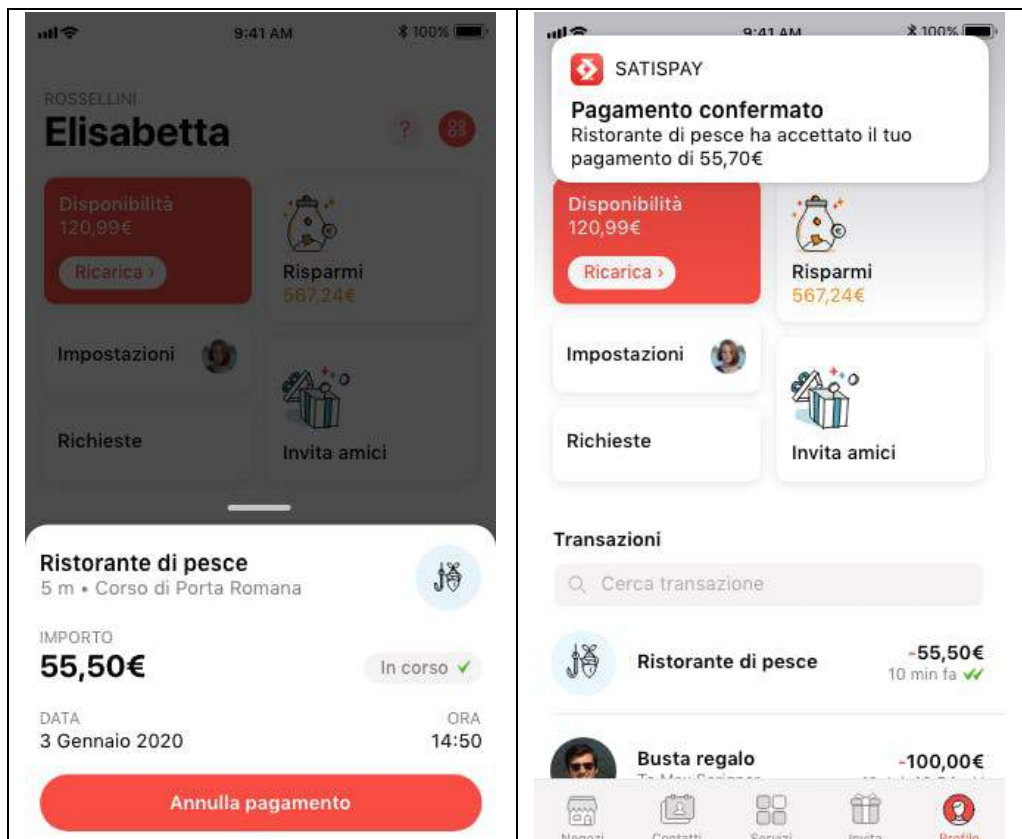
9:41 AM 100%

ROSSELLINI
Elisabetta

?

Disponibilità
120,99€
Ricarica ›

Risparmi
567,24€

Impostazioni

Richieste

Invita amici

Ristorante di pesce
5 m • Corso di Porta Romana

IMPORTO
55,50€

In corso ✓

DATA
3 Gennaio 2020

ORA
14:50

Annulla pagamento

9:41 AM 100%

SATISPAY
Pagamento confermato
Ristorante di pesce ha accettato il tuo pagamento di 55,70€

Disponibilità
120,99€
Ricarica ›

Risparmi
567,24€

Impostazioni

Richieste

Invita amici

Transazioni

Cerca transazione

Ristorante di pesce
-55,50€
10 min fa ✓✓

Busta regalo
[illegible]
-100,00€
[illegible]

Negozi
Contatti
Servizi
Invita
Profilo